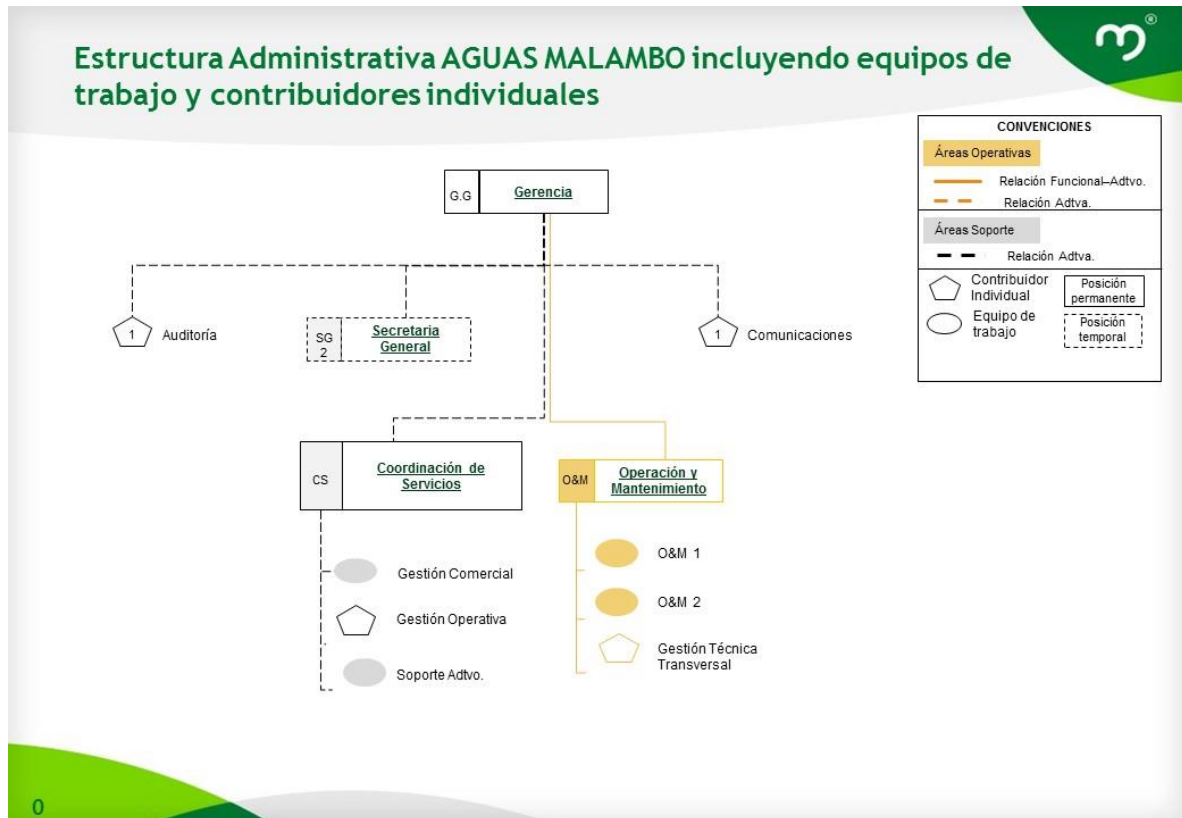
Estructura Administrativa AGUAS MALAMBO incluyendo equipos de trabajo y contribuidores individuales

CONVENCIONES
Áreas Operativas
Relación Funcional–Adtvo.
Relación Adtva.
Áreas Soporte
Relación Adtva.
Contribuidor Individual
Posición permanente
Equipo de trabajo
Posición temporal

G.G Gerencia

1 Auditoría

SG 2 Secretaria General

1 Comunicaciones

CS Coordinación de Servicios

Gestión Comercial
Gestión Operativa
Soporte Adtvo.

O&M Operación y Mantenimiento

O&M 1
O&M 2
Gestión Técnica Transversal

0